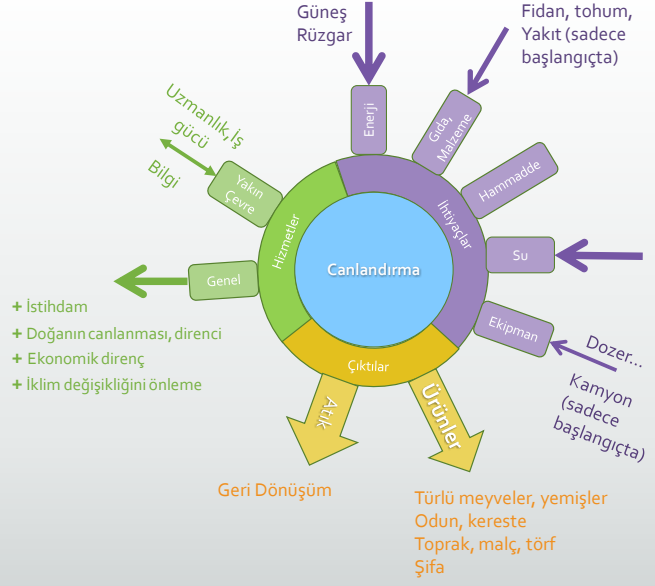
Güneş
Rüzgar

Fidan, tohum,
Yakıt (sadece
başlangıçta)

Uzmanlık, İş
gücü

Bilgi

Enerji

Gıda, Malzeme

Hammadde

Yakın Çevre

Hizmetler

İhtiyaçlar

Canlandırma

Su

Genel

Ekipman

Dozer...

Kamyon
(sadece
başlangıçta)

Çıktılar

Atık

Ürünler

+ İstihdam
+ Doğanın canlanması, direnci
+ Ekonomik direnç
+ İklim değişikliğini önleme

Geri Dönüşüm

Türlü meyveler, yemişler
Odun, kereste
Toprak, malç, törf
Şifa